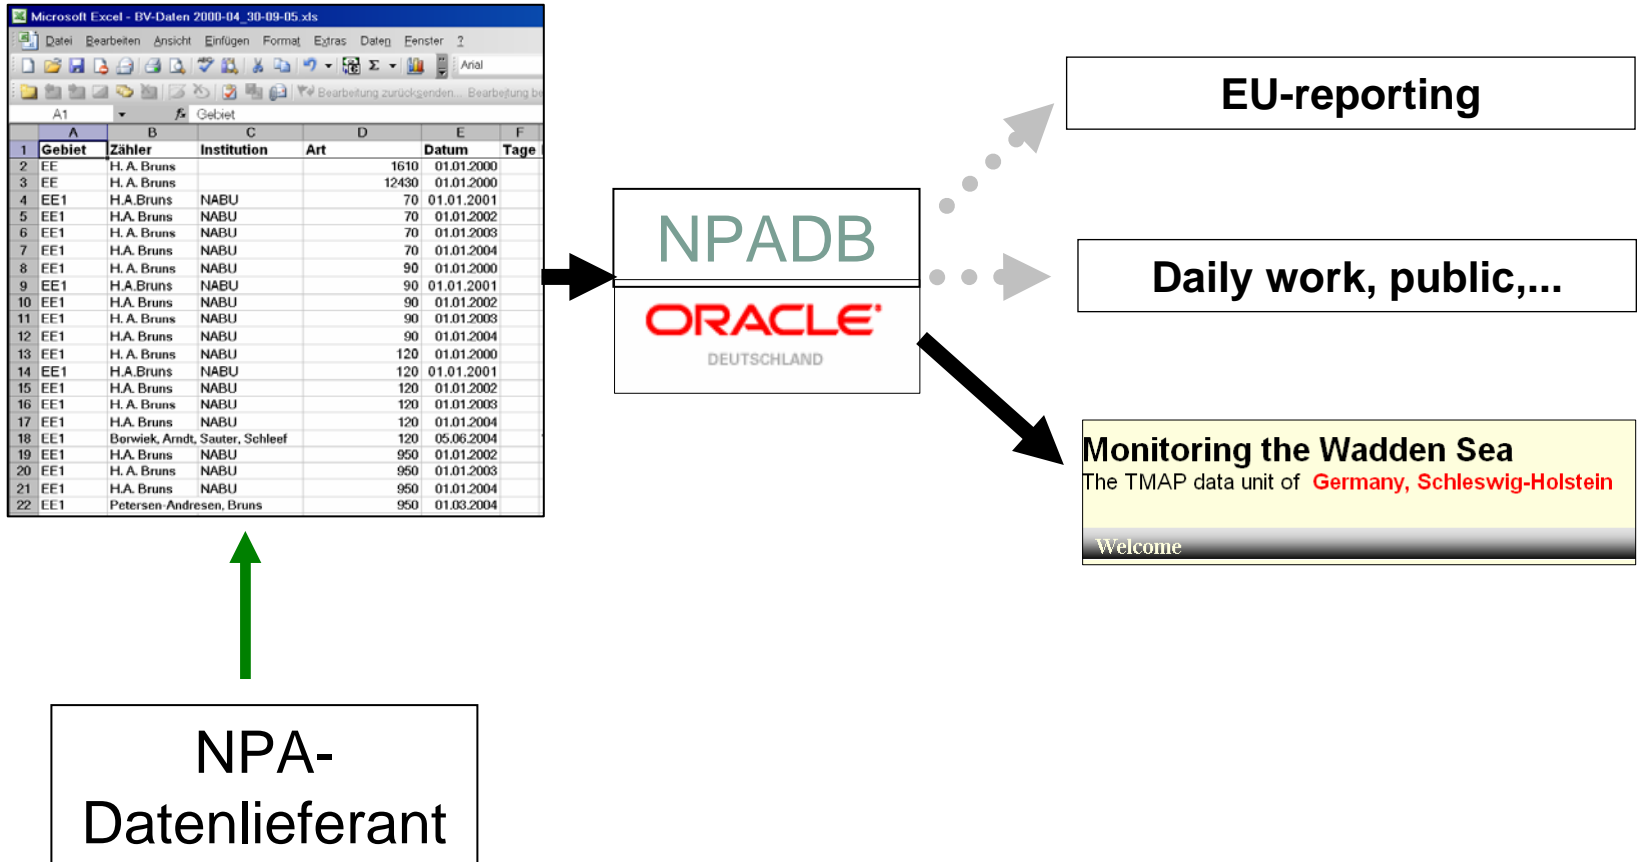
Microsoft Excel - BV-Daten 2000-04_30-09-05.xls

Datei Bearbeiten Ansicht Einfügen Format Extras Daten Fenster ?

Arial

Bearbeitung zurücksenden... Bearbeitung be

A1 Gebiet

| | A | B | C | D | E | F |
|---|---|---|---|---|---|---|
| 1 | Gebiet | Zähler | Institution | Art | Datum | Tage |
| 2 | EE | H. A. Bruns | | 1610 | 01.01.2000 | |
| 3 | EE | H. A. Bruns | | 12430 | 01.01.2000 | |
| 4 | EE1 | H.A.Bruns | NABU | 70 | 01.01.2001 | |
| 5 | EE1 | H.A. Bruns | NABU | 70 | 01.01.2002 | |
| 6 | EE1 | H. A. Bruns | NABU | 70 | 01.01.2003 | |
| 7 | EE1 | H.A. Bruns | NABU | 70 | 01.01.2004 | |
| 8 | EE1 | H. A. Bruns | NABU | 90 | 01.01.2000 | |
| 9 | EE1 | H.A.Bruns | NABU | 90 | 01.01.2001 | |
| 10 | EE1 | H.A. Bruns | NABU | 90 | 01.01.2002 | |
| 11 | EE1 | H. A. Bruns | NABU | 90 | 01.01.2003 | |
| 12 | EE1 | H.A. Bruns | NABU | 90 | 01.01.2004 | |
| 13 | EE1 | H. A. Bruns | NABU | 120 | 01.01.2000 | |
| 14 | EE1 | H.A.Bruns | NABU | 120 | 01.01.2001 | |
| 15 | EE1 | H.A. Bruns | NABU | 120 | 01.01.2002 | |
| 16 | EE1 | H. A. Bruns | NABU | 120 | 01.01.2003 | |
| 17 | EE1 | H.A. Bruns | NABU | 120 | 01.01.2004 | |
| 18 | EE1 | Borwiek, Arndt, Sauter, Schleef | | 120 | 05.06.2004 | |
| 19 | EE1 | H.A. Bruns | NABU | 950 | 01.01.2002 | |
| 20 | EE1 | H. A. Bruns | NABU | 950 | 01.01.2003 | |
| 21 | EE1 | H.A. Bruns | NABU | 950 | 01.01.2004 | |
| 22 | EE1 | Petersen-Andresen, Bruns | | 950 | 01.03.2004 | |

NPADB

ORACLE
DEUTSCHLAND

EU-reporting

Daily work, public,...

Monitoring the Wadden Sea
The TMAP data unit of Germany, Schleswig-Holstein
Welcome

NPA-Datenlieferant